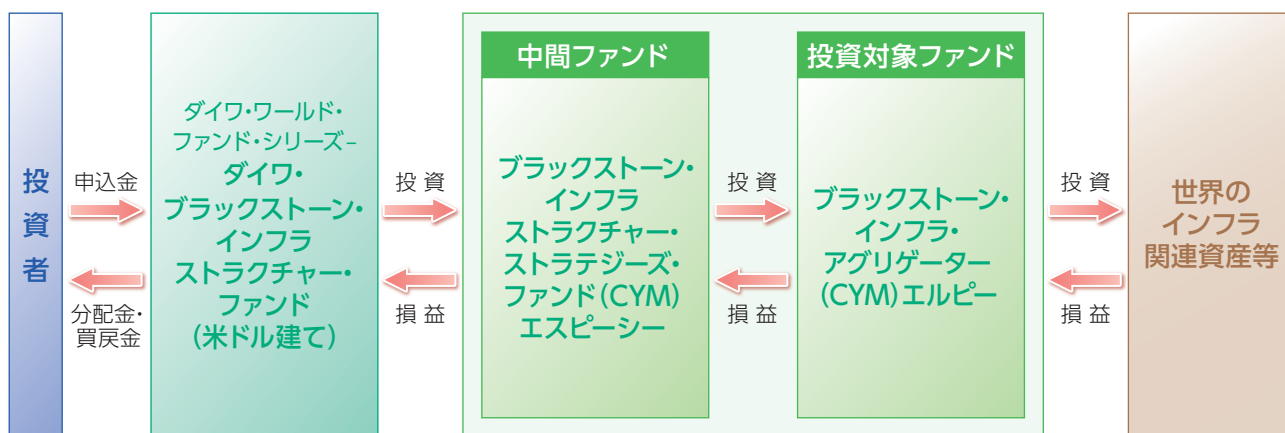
投資者

申込金

分配金・買戻金

ダイワ・ワールド・ファンド・シリーズ－
ダイワ・ブラックストーン・インフラストラクチャー・ファンド（米ドル建て）

投資

損益

中間ファンド

ブラックストーン・インフラストラクチャー・ストラテジーズ・ファンド（CYM）エスピーシー

投資

損益

投資対象ファンド

ブラックストーン・インフラ・アグリゲーター（CYM）エルピー

投資

損益

世界のインフラ関連資産等